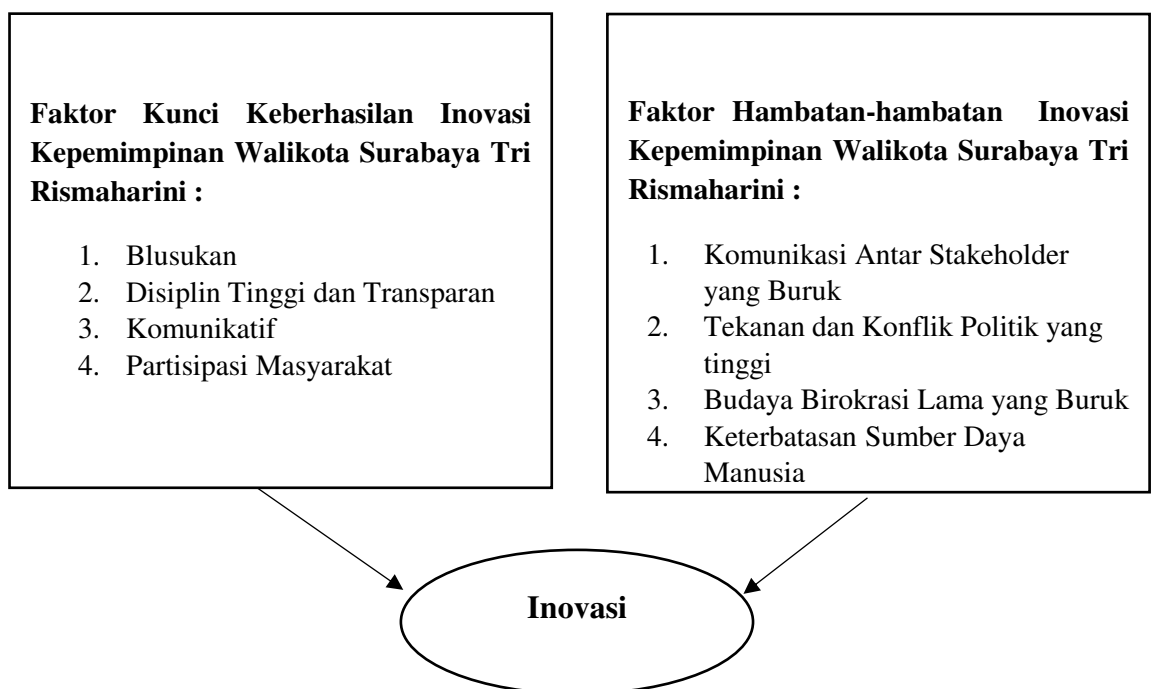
**Faktor Kunci Keberhasilan Inovasi Kepemimpinan Walikota Surabaya Tri Rismaharini :**

1. Blusukan
2. Disiplin Tinggi dan Transparan
3. Komunikatif
4. Partisipasi Masyarakat

**Faktor Hambatan-hambatan Inovasi Kepemimpinan Walikota Surabaya Tri Rismaharini :**

1. Komunikasi Antar Stakeholder yang Buruk
2. Tekanan dan Konflik Politik yang tinggi
3. Budaya Birokrasi Lama yang Buruk
4. Keterbatasan Sumber Daya Manusia

**Inovasi**